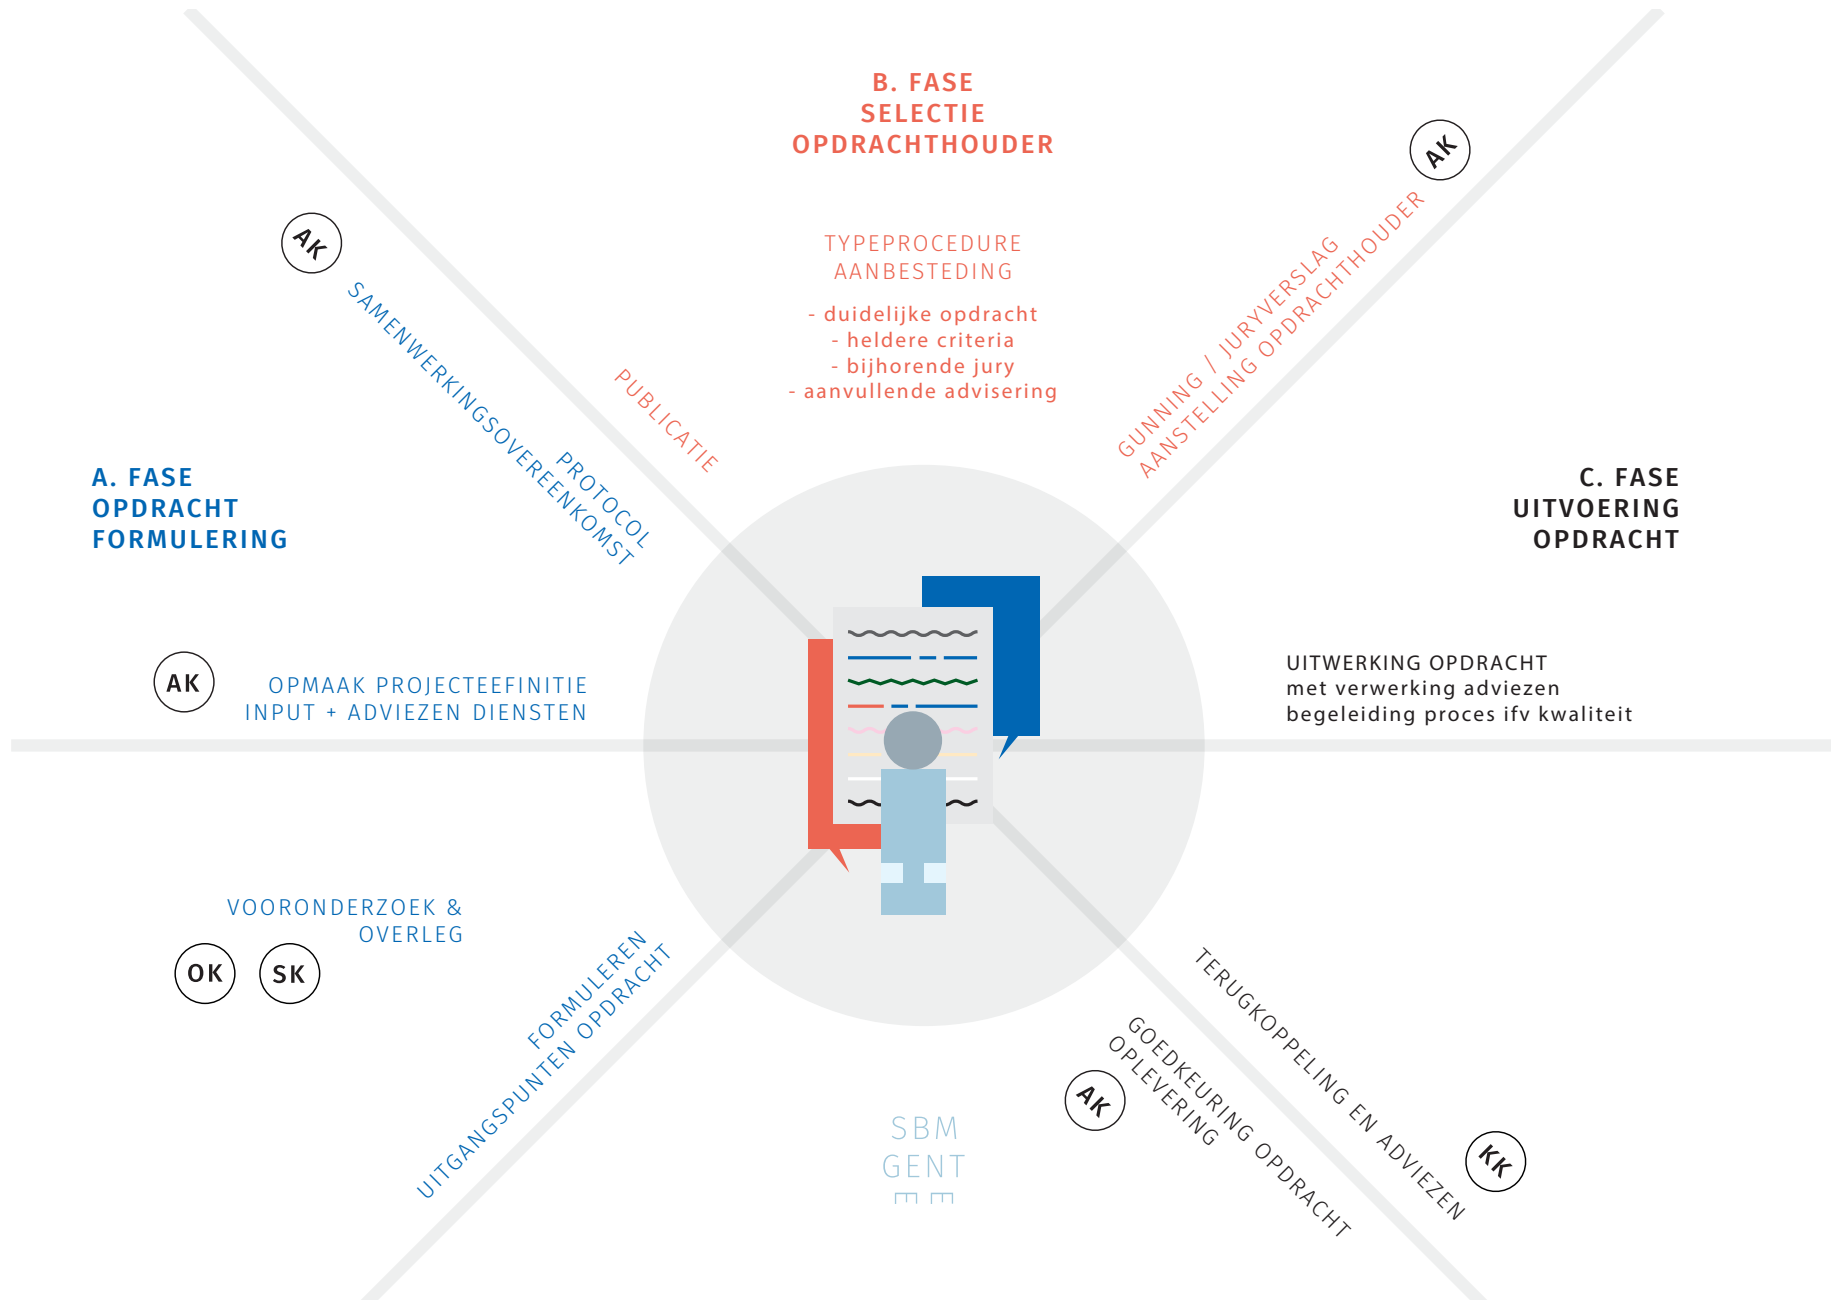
B. FASE
SELECTIE
OPDRACHTHOUDER

TYPEPROCEDURE
AANBESTEDING

- duidelijke opdracht
- heldere criteria
- bijhorende jury
- aanvullende advisering

AK

SAMENWERKINGSOVEREENKOMST

PROTOCOL

PUBLICATIE

AK

GUNNING / JURYVERSLAG
AANSTELLING OPDRACHTHOUDER

A. FASE
OPDRACHT
FORMULERING

C. FASE
UITVOERING
OPDRACHT

AK

OPMAAK PROJECTEEFINITIE
INPUT + ADVIEZEN DIENSTEN

UITWERKING OPDRACHT
met verwerking adviezen
begeleiding proces ifv kwaliteit

VOORONDERZOEK &
OVERLEG

OK

SK

FORMULEREN
UITGANGSPUNTEN OPDRACHT

TERUGKOPPELING EN ADVIEZEN

GOEDKEURING OPDRACHT
OPLEVERING

AK

KK

SBM
GENT